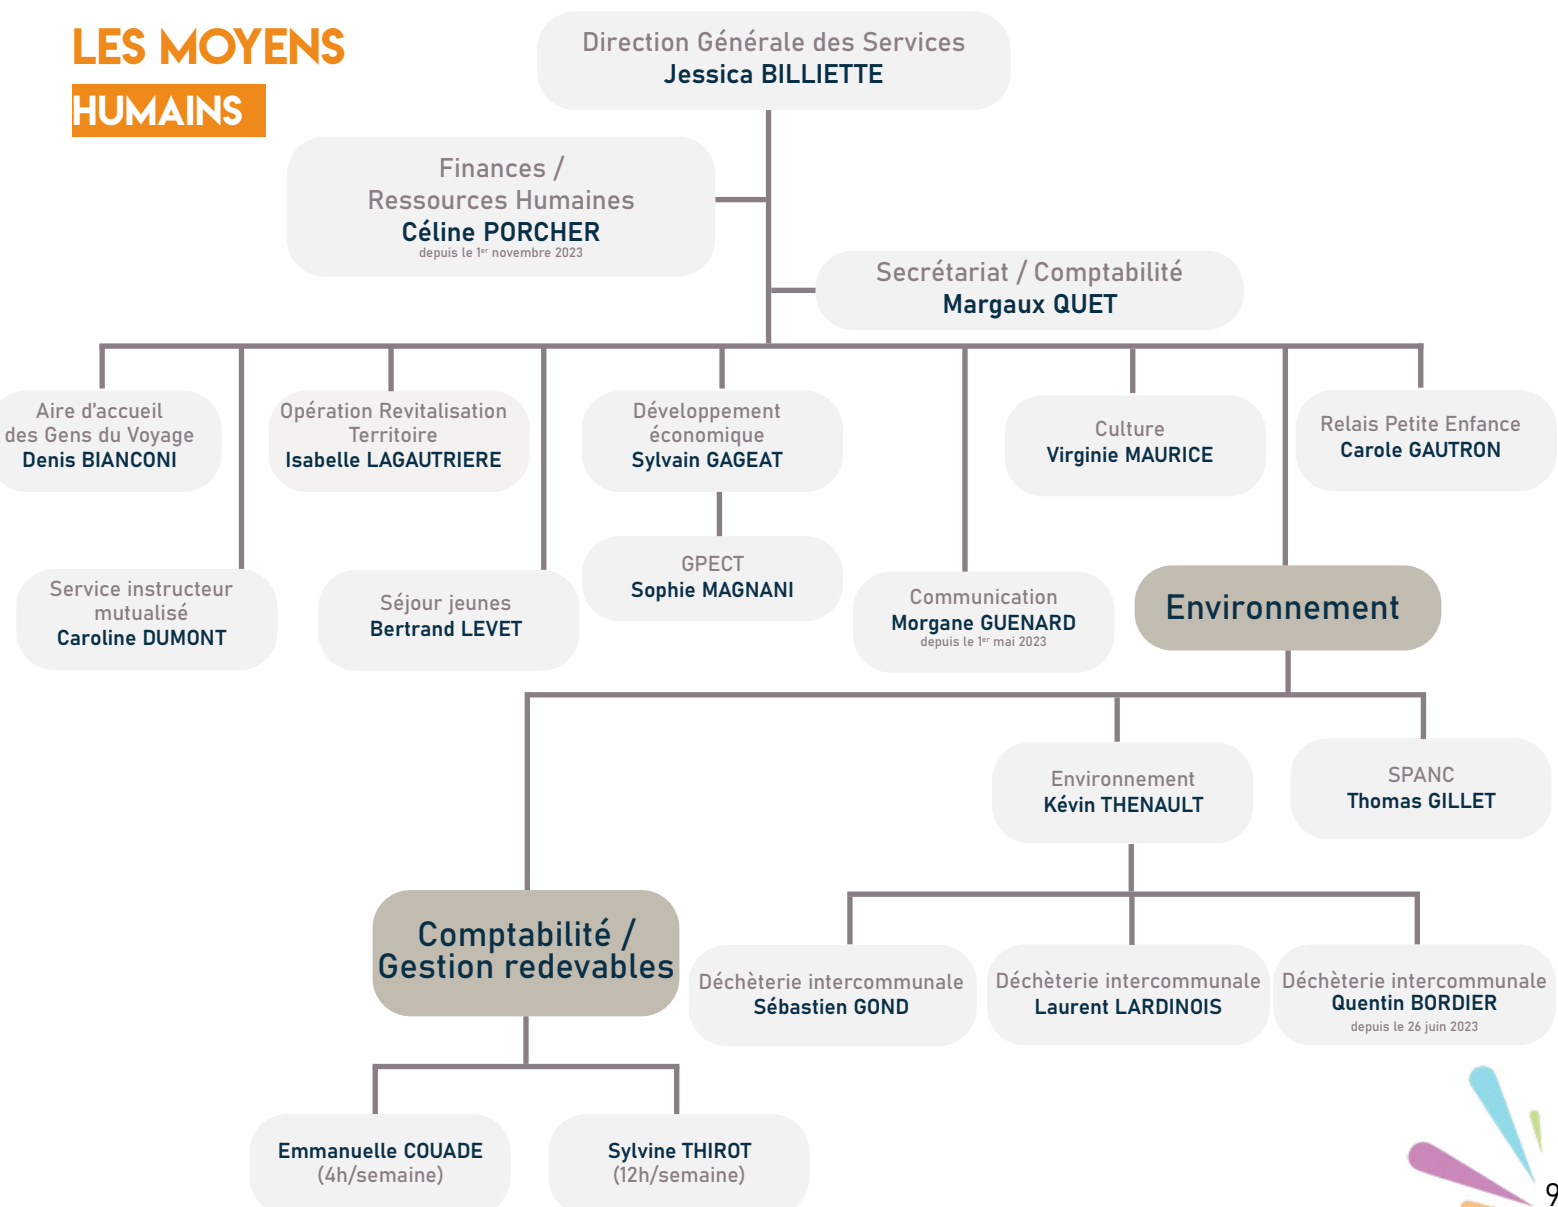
LES MOYENS
HUMAINS

Direction Générale des Services
Jessica BILLIETTE

Finances /
Ressources Humaines
Céline PORCHER
depuis le 1er novembre 2023

Secrétariat / Comptabilité
Margaux QUET

Aire d'accueil des Gens du Voyage
Denis BIANCONI

Opération Revitalisation Territoire
Isabelle LAGAUTRIERE

Développement économique
Sylvain GAGEAT

Culture
Virginie MAURICE

Relais Petite Enfance
Carole GAUTRON

Service instructeur mutualisé
Caroline DUMONT

Séjour jeunes
Bertrand LEVET

GPECT
Sophie MAGNANI

Communication
Morgane GUENARD
depuis le 1er mai 2023

Environnement

Environnement
Kévin THENAULT

SPANC
Thomas GILLET

Comptabilité /
Gestion redevables

Déchèterie intercommunale
Sébastien GOND

Déchèterie intercommunale
Laurent LARDINOIS

Déchèterie intercommunale
Quentin BORDIER
depuis le 26 juin 2023

Emmanuelle COUADE
(4h/semaine)

Sylvine THIROT
(12h/semaine)

9